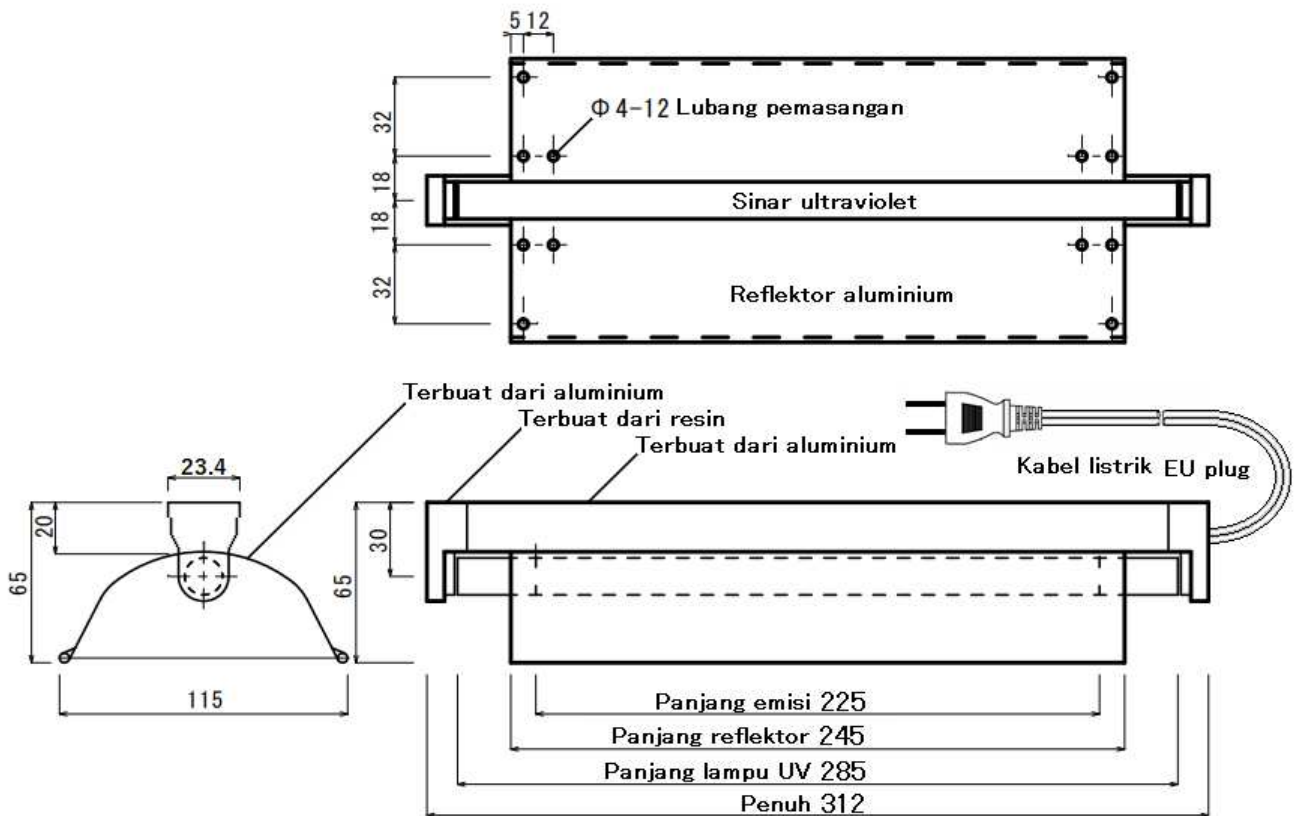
5 12

32

Φ 4-12 Lubang pemasangan

18

18

Sinar ultraviolet

32

Reflektor aluminium

Terbuat dari aluminium

Terbuat dari resin

Terbuat dari aluminium

Kabel listrik EU plug

23.4

20

65

115

65

30

Panjang emisi 225

Panjang reflektor 245

Panjang lampu UV 285

Penuh 312